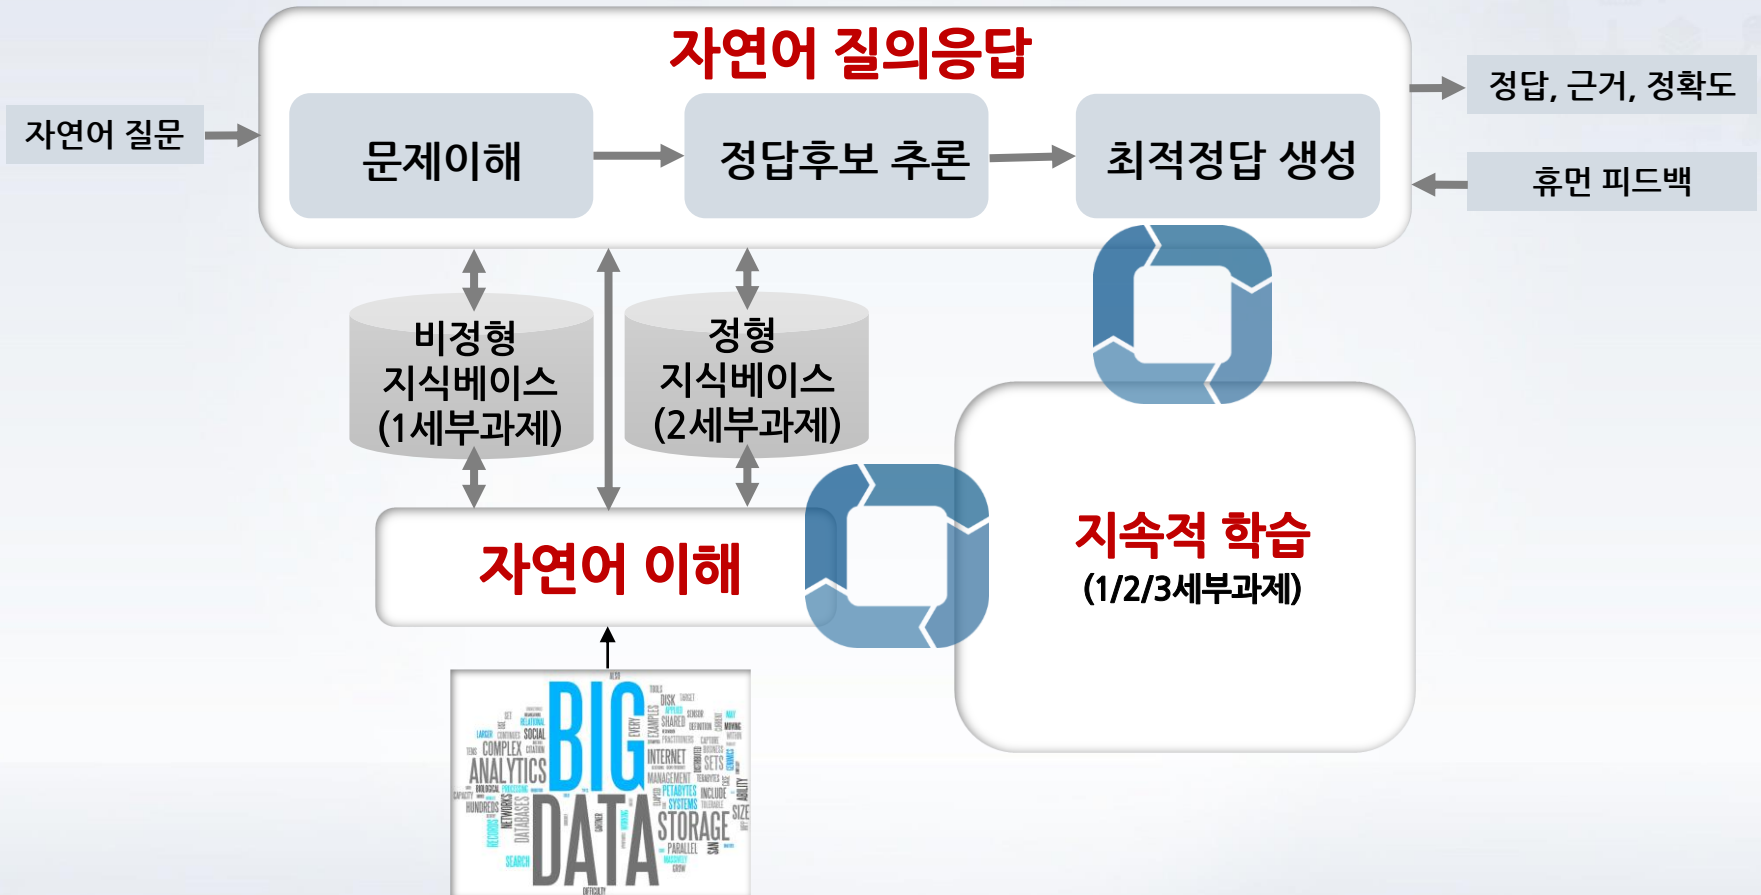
자연어 질의응답

자연어 질문

문제이해

정답후보 추론

최적정답 생성

정답, 근거, 정확도

휴먼 피드백

비정형 지식베이스 (1세부과제)

정형 지식베이스 (2세부과제)

자연어 이해

지속적 학습
(1/2/3세부과제)

BIG DATA
COMPLEX ANALYTICS SOCIAL INTERNET SETS MANAGEMENT PETABYTES SYSTEMS STORAGE SIZE DATABASES NETWORKS HUNDREDS SEARCH PARALLEL SHARED DISK EVERY INCLUDE